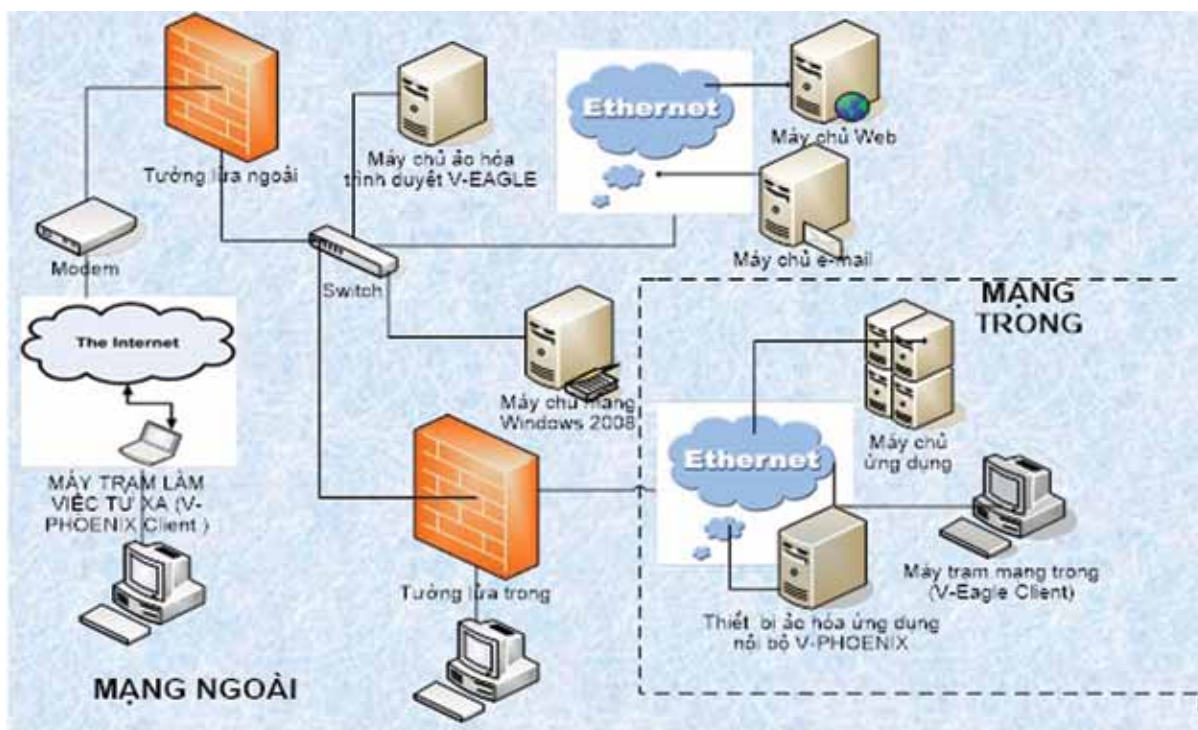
Tường lửa ngoài

Máy chủ ảo hóa trình duyệt V-EAGLE

Ethernet

Máy chủ Web

Máy chủ e-mail

Modem

Switch

The Internet

MÁY TRẠM LÀM VIỆC TỪ XA (V-PHOENIX Client )

Máy chủ mạng Windows 2008

MẠNG TRONG

Ethernet

Máy chủ ứng dụng

Máy trạm mạng trong (V-Eagle Client)

Tường lửa trong

Thiết bị ảo hóa ứng dụng nội bộ V-PHOENIX

MẠNG NGOÀI